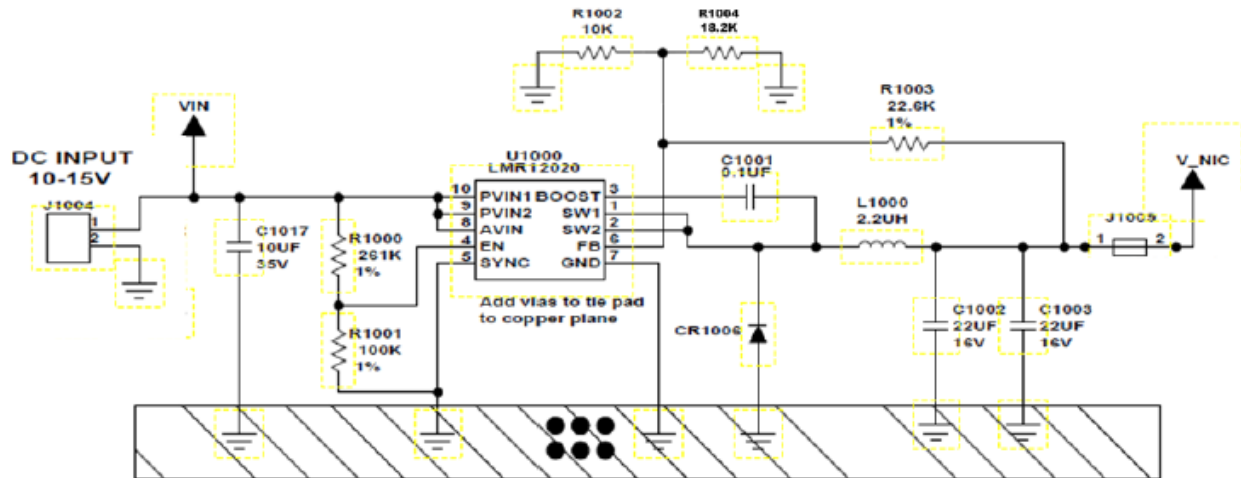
R1002
10K

R1004
18.2K

R1003
22.6K
1%

VIN

DC INPUT
10-15V

J1004
1
2

C1017
10UF
35V

R1000
261K
1%

R1001
100K
1%

U1000
LMR12020
10 PVIN1
9 PVIN2
8 AVIN
4 EN
5 SYNC
BOOST 3
SW1 1
SW2 2
FB 6
GND 7

Add vias to tie pad to copper plane

C1001
0.1UF

L1000
2.2UH

CR1006

C1002
22UF
16V

C1003
22UF
16V

J1005
1
2

V_NIC